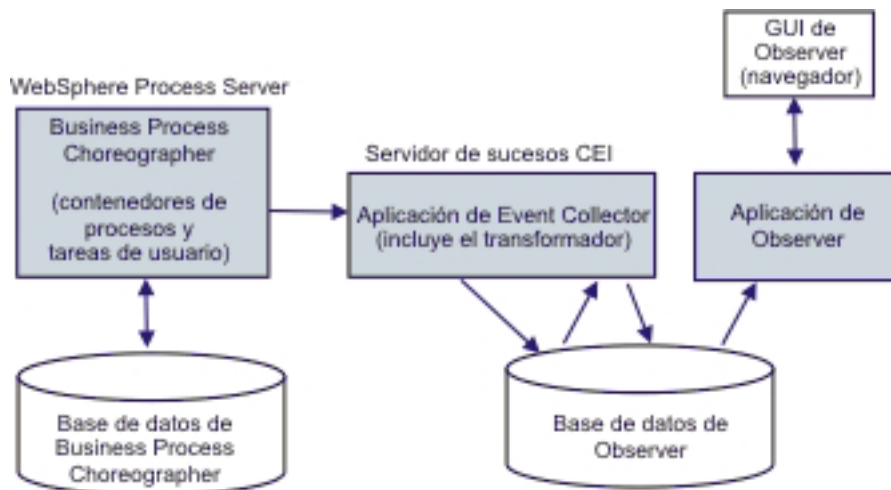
GUI de Observer (navegador)

WebSphere Process Server

Business Process Choreographer

(contenedores de procesos y tareas de usuario)

Servidor de sucesos CEI

Aplicación de Event Collector (incluye el transformador)

Aplicación de Observer

Base de datos de Business Process Choreographer

Base de datos de Observer